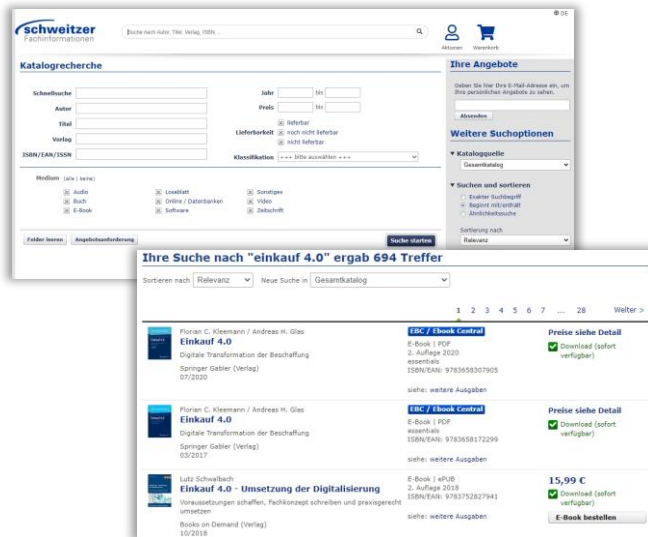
schweitzer
Fachinformationen

Suche nach Autor, Titel, Verlag, ISBN...

Aktionen Warenkorb

Katalogrecherche

Schnellsuche
Autor
Titel
Verlag
ISBN/EAN/ISSN

Jahr bis
Preis bis
Lieferbarkeit lieferbar
noch nicht lieferbar
nicht lieferbar
Klassifikation +++ bitte auswählen +++

Medium (alle | keine)
Audio
Buch
E-Book
Loseblatt
Online / Datenbanken
Software
Sonstiges
Video
Zeitschrift

Felder leeren Angebotsanforderung Suche starten

Ihre Angebote

Geben Sie hier Ihre E-Mail-Adresse ein, um Ihre persönlichen Angebote zu sehen.

Absenden

Weitere Suchoptionen

Katalogquelle
Gesamtkatalog

Suchen und sortieren
Exakter Suchbegriff
Beginnt mit/enthält
Ähnlichkeitssuche

Sortierung nach
Relevanz

Ihre Suche nach "einkauf 4.0" ergab 694 Treffer

Sortieren nach Relevanz Neue Suche in Gesamtkatalog

1 2 3 4 5 6 7 ... 28 Weiter >

Florian C. Kleemann / Andreas H. Glas
Einkauf 4.0
Digitale Transformation der Beschaffung
Springer Gabler (Verlag)
07/2020

EBC / Ebook Central
E-Book | PDF
2. Auflage 2020
essentials
ISBN/EAN: 9783658307905

siehe: weitere Ausgaben

Preise siehe Detail
Download (sofort verfügbar)

Florian C. Kleemann / Andreas H. Glas
Einkauf 4.0
Digitale Transformation der Beschaffung
Springer Gabler (Verlag)
03/2017

EBC / Ebook Central
E-Book | PDF
essentials
ISBN/EAN: 9783658172299

siehe: weitere Ausgaben

Preise siehe Detail
Download (sofort verfügbar)

Lutz Schwalbach
Einkauf 4.0 - Umsetzung der Digitalisierung
Voraussetzungen schaffen, Fachkonzept schreiben und praxisgerecht umsetzen
Books on Demand (Verlag)
10/2018

E-Book | ePUB
2. Auflage 2018
ISBN/EAN: 9783752827941

siehe: weitere Ausgaben

15,99 €
Download (sofort verfügbar)
E-Book bestellen